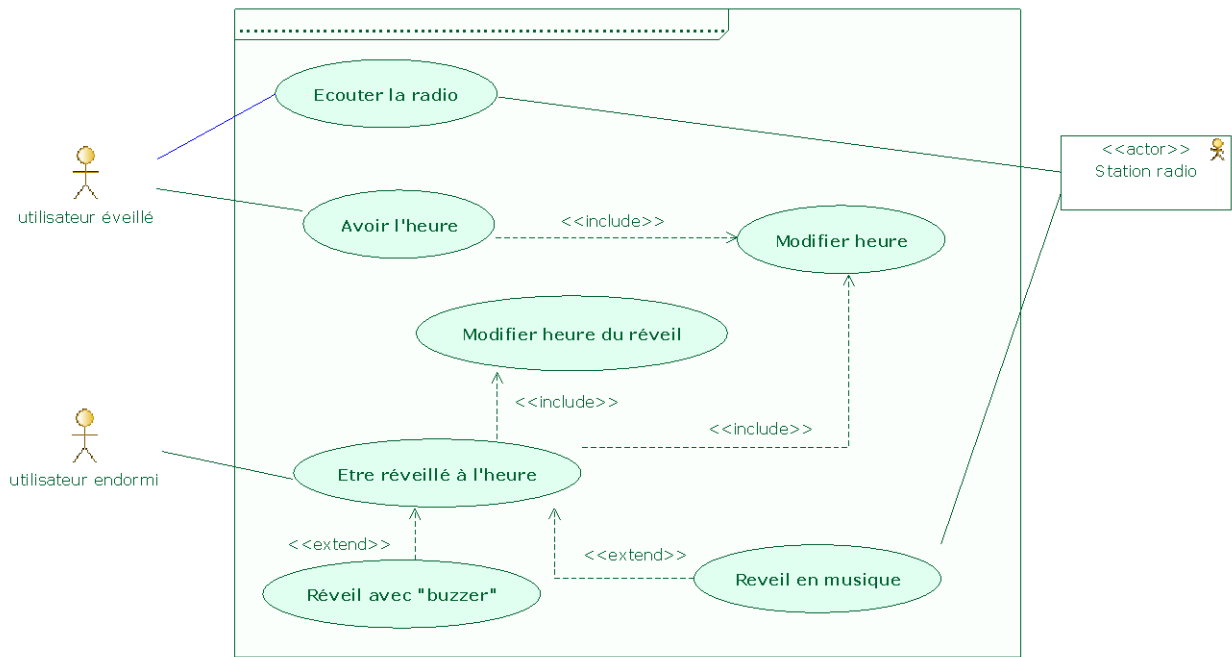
Ecouter la radio

utilisateur éveillé

Avoir l'heure

<<include>>

Modifier heure

<<actor>>
Station radio

Modifier heure du réveil

<<include>>

<<include>>

utilisateur endormi

Etre réveillé à l'heure

<<extend>>

<<extend>>

Réveil avec "buzzer"

Reveil en musique